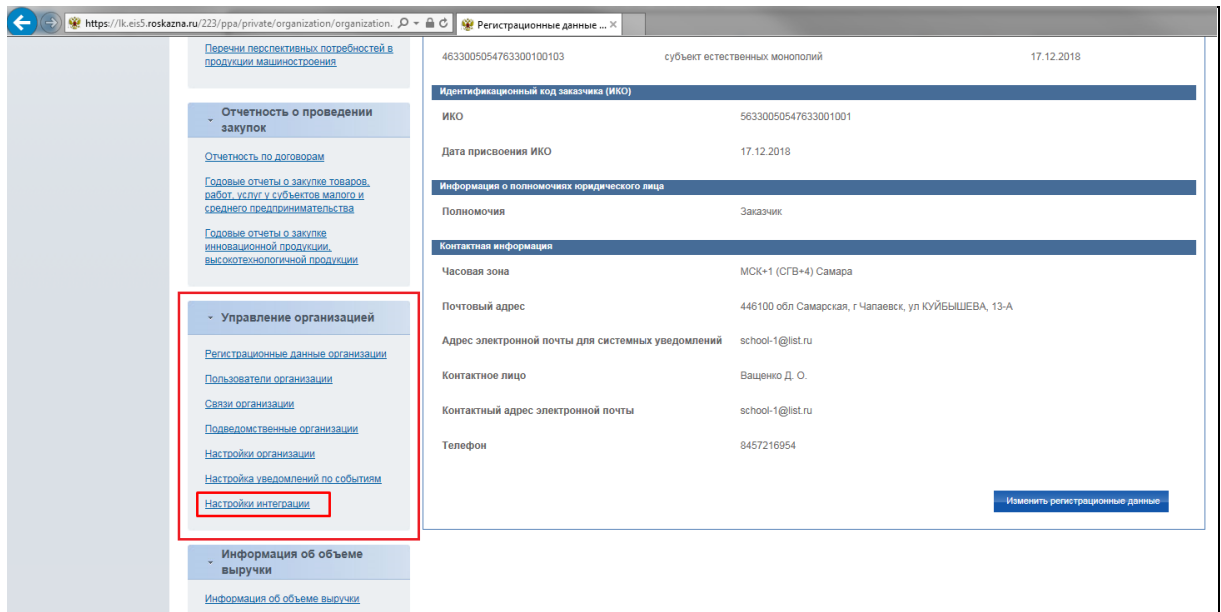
https://lk.eis5.roskazna.ru/223/ppa/private/organization/organization.

Регистрационные данные ...

Перечни перспективных потребностей в продукции машиностроения

Отчетность о проведении закупок

Отчетность по договорам

Годовые отчеты о закупке товаров, работ, услуг у субъектов малого и среднего предпринимательства

Годовые отчеты о закупке инновационной продукции, высокотехнологичной продукции

Управление организацией

Регистрационные данные организации

Пользователи организации

Связи организации

Подведомственные организации

Настройки организации

Настройка уведомлений по событиям

Настройки интеграции

Информация об объеме выручки

Информация об объеме выручки

4633005054763300100103 субъект естественных монополий 17.12.2018

Идентификационный код заказчика (ИКО)

| | |
|---|---|
| ИКО | 56330050547633001001 |
| Дата присвоения ИКО | 17.12.2018 |

Информация о полномочиях юридического лица

| | |
|---|---|
| Полномочия | Заказчик |

Контактная информация

| | |
|---|---|
| Часовая зона | МСК+1 (СГВ+4) Самара |
| Почтовый адрес | 446100 обл Самарская, г Чапаевск, ул КУЙБЫШЕВА, 13-А |
| Адрес электронной почты для системных уведомлений | school-1@list.ru |
| Контактное лицо | Ващенко Д. О. |
| Контактный адрес электронной почты | school-1@list.ru |
| Телефон | 8457216954 |

Изменить регистрационные данные